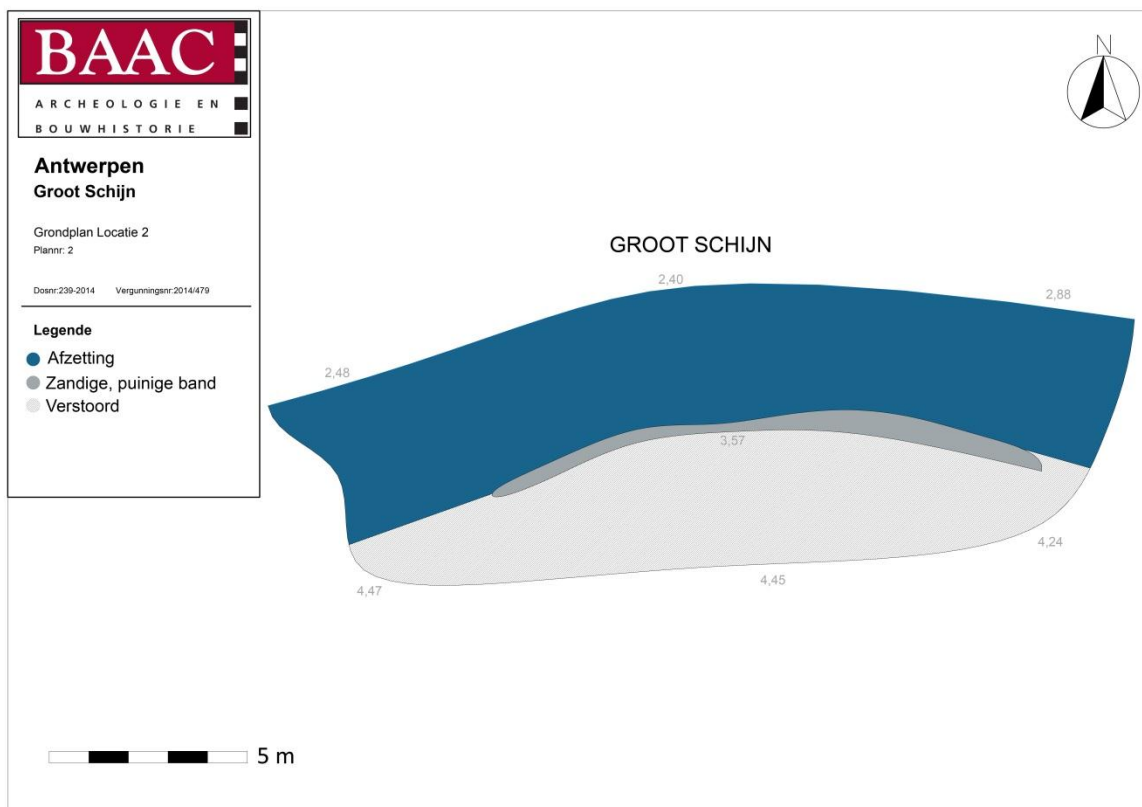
BAAC
ARCHEOLOGIE EN
BOUWHISTORIE

Antwerpen
Groot Schijn

Grondplan Locatie 2
Plannr: 2

Dosnr:239-2014 Vergunningsnr:2014/479

Legende
Afzetting
Zandige, puinige band
Verstoord

N

GROOT SCHIJN

2,40
2,88
2,48
3,57
4,24
4,47
4,45

5 m